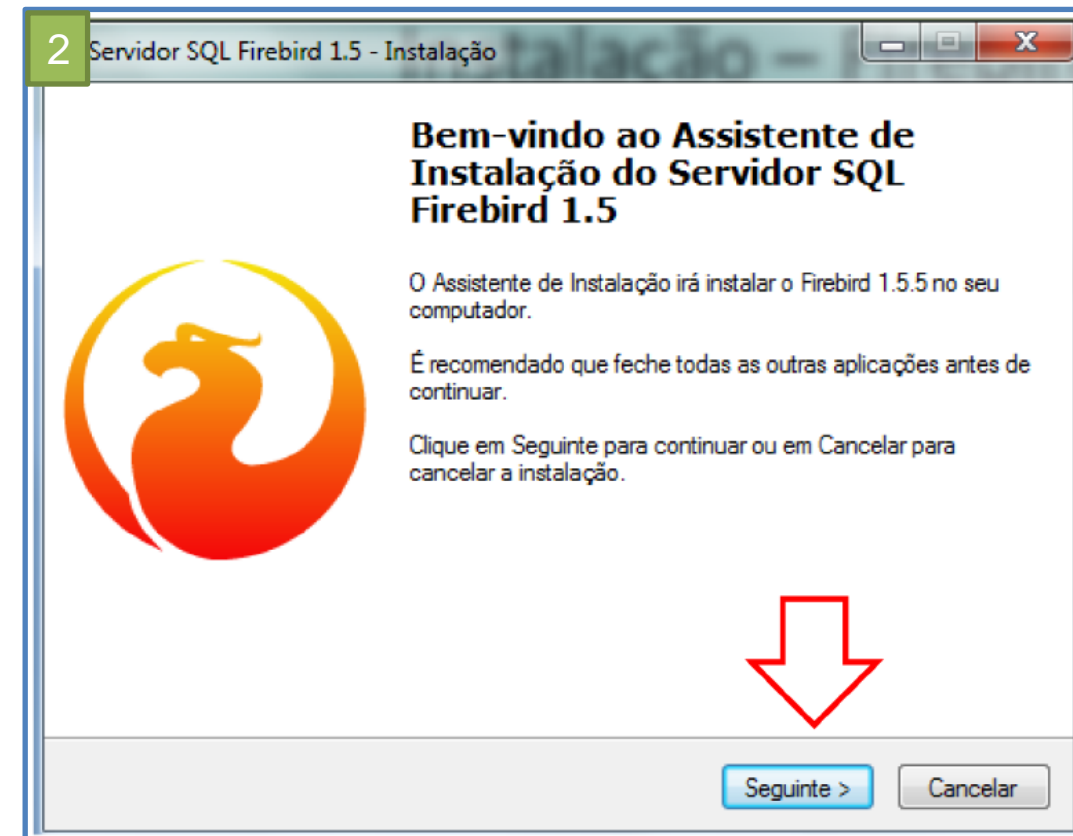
2

Servidor SQL Firebird 1.5 - Instalação

Bem-vindo ao Assistente de Instalação do Servidor SQL Firebird 1.5

O Assistente de Instalação irá instalar o Firebird 1.5.5 no seu computador.

É recomendado que feche todas as outras aplicações antes de continuar.

Clique em Seguinte para continuar ou em Cancelar para cancelar a instalação.

Seguinte >

Cancelar